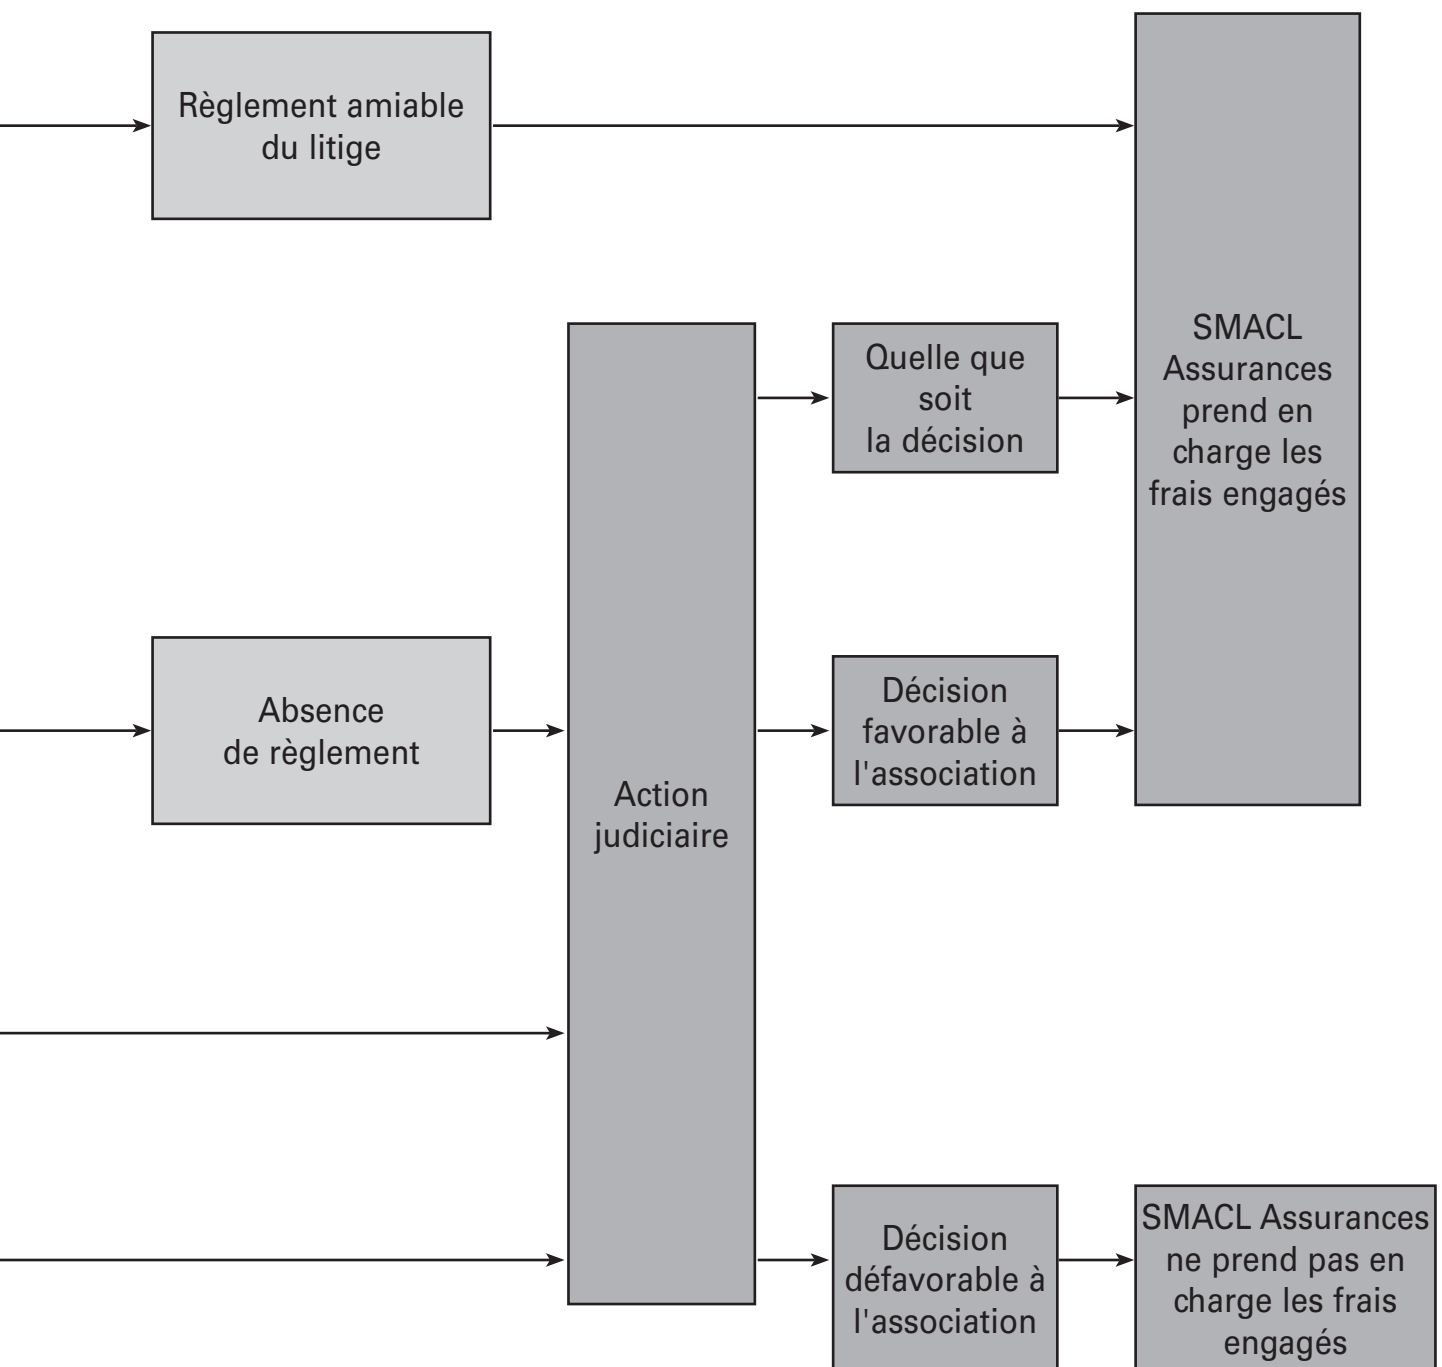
Règlement amiable du litige

SMACL Assurances prend en charge les frais engagés

Quelle que soit la décision

Absence de règlement

Action judiciaire

Décision favorable à l'association

Décision défavorable à l'association

SMACL Assurances ne prend pas en charge les frais engagés